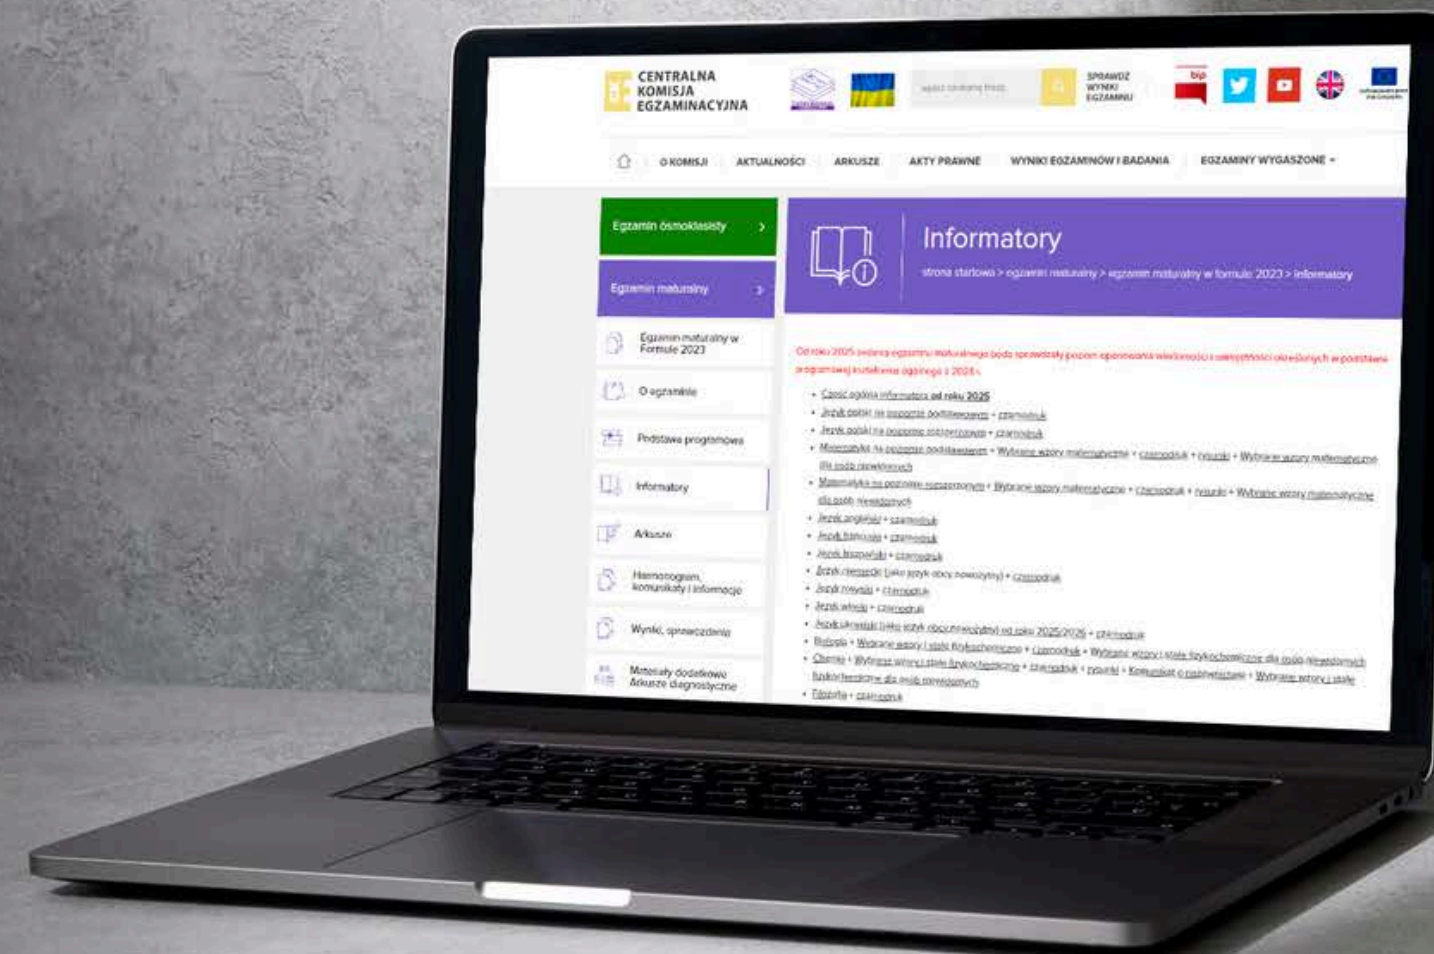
CENTRALNA KOMISJA EGZAMINACYJNA

SPRAWDŹ WYNIKI EGZAMINU

bip

O KOMISJI AKTUALNOŚCI ARKUSZE AKTY PRAWNE WYNIKI EGZAMINÓW I BADANIA EGZAMINY WYGASZONE

Egzamin ósmoklasisty

Egzamin maturalny

Egzamin maturalny w Formule 2023

O egzaminie

Podstawa programowa

Informatory

Arkusze

Harmonogram, komunikaty i informacje

Wyniki, sprawozdania

Materiały dodatkowe Arkusze diagnostyczne

Informatory

strona startowa > egzamin maturalny > egzamin maturalny w formule 2023 > informatory

Od roku 2025 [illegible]

- Część ogólna informatora od roku 2025
- Język polski na poziomie podstawowym + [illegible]
- Język polski na poziomie rozszerzonym + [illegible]
- Matematyka na poziomie podstawowym + Wybrane wzory matematyczne + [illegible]
- Matematyka na poziomie rozszerzonym + Wybrane wzory matematyczne + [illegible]
- Język angielski + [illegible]
- Język francuski + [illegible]
- Język hiszpański + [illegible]
- Język niemiecki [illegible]
- Język rosyjski + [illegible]
- Język włoski + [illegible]
- Język ukraiński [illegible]
- Biologia + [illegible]
- Chemia + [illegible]
- Filozofia + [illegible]